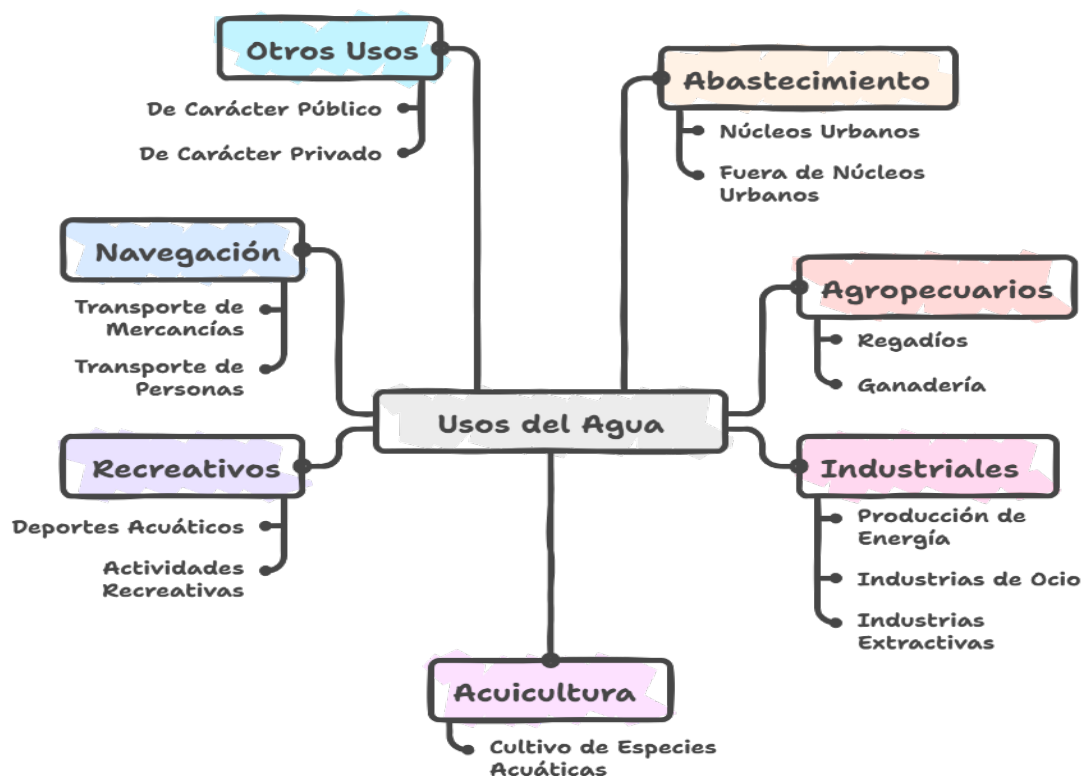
Usos del Agua

Otros Usos
De Carácter Público
De Carácter Privado

Abastecimiento
Núcleos Urbanos
Fuera de Núcleos Urbanos

Navegación
Transporte de Mercancías
Transporte de Personas

Agropecuarios
Regadíos
Ganadería

Recreativos
Deportes Acuáticos
Actividades Recreativas

Industriales
Producción de Energía
Industrias de Ocio
Industrias Extractivas

Acuicultura
Cultivo de Especies Acuáticas